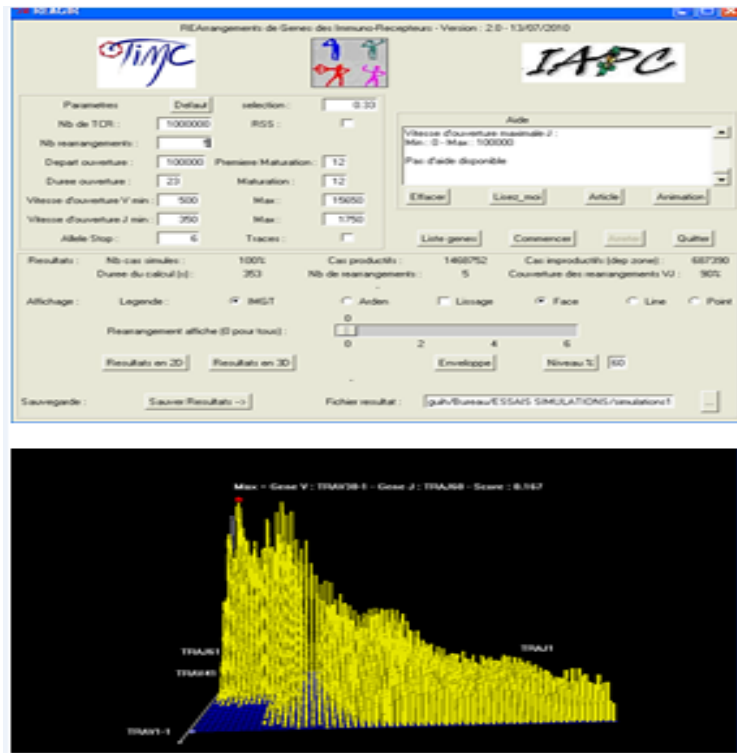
REAGIR

REArrangements de Genes des Immuno-Recepteurs - Version : 2.0 - 13/07/2010

TIMC

IAPC

Parametres
Defaut
selection :
0.10
Nb de TCR :
1000000
RSS :
Nb reanangements :
Depart ouverture :
100000
Premiere Maturation :
12
Duree ouverture :
23
Maturation :
12
Vitesse d'ouverture V min :
500
Max :
15650
Vitesse d'ouverture J min :
350
Max :
1750
Allele Stop :
6
Traces :

Aide
Vitesse d'ouverture maximale J :
Min.: 0 - Max.: 100000

Pas d'aide disponible

Effacer
Lisez_moi
Article
Animation

Liste genes
Commencer
Arrete
Quitter

Resultats :
Nb cas simules :
100%
Cas productifs :
1468752
Cas improductifs (dep zone) :
687390
Duree du calcul (s) :
353
Nb de reanangements :
5
Couverture des reanangements VJ :
90%

Affichage :
Legende :
IMGT
Arden
Lissage
Face
Line
Point

Reanangement affiche (0 pour tous) :
0
2
4
6

Resultats en 2D
Resultats en 3D
Enveloppe
Niveau %
60

Sauvegarde :
Sauver Resultats ->
Fichier resultat :
guih/Bureau/ESSAIS SIMULATIONS/simulations1
...

Max = Gene V : TRAV38-1 - Gene J : TRAJ60 - Score : 0.167

TRAJ61
TRAJ49
TRAJ1
TRAV1-1